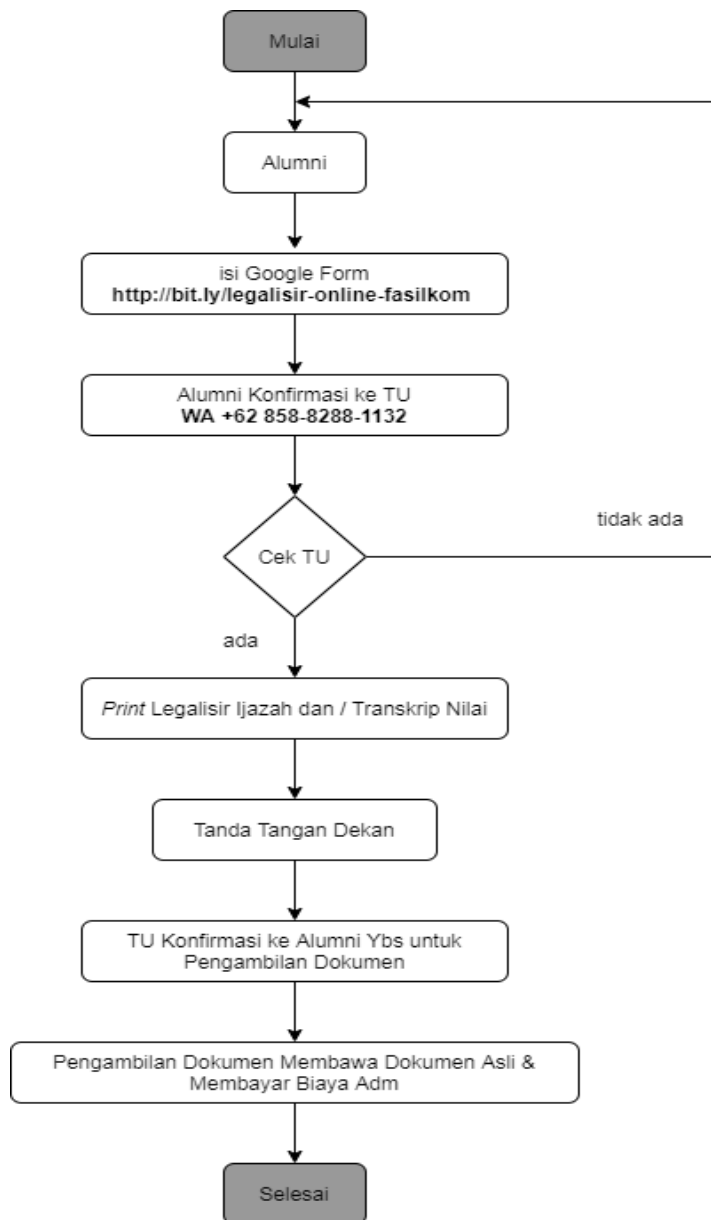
Mulai

Alumni

isi Google Form
**http://bit.ly/legalisir-online-fasilkom**

Alumni Konfirmasi ke TU
**WA +62 858-8288-1132**

Cek TU

tidak ada

ada

*Print* Legalisir Ijazah dan / Transkrip Nilai

Tanda Tangan Dekan

TU Konfirmasi ke Alumni Ybs untuk Pengambilan Dokumen

Pengambilan Dokumen Membawa Dokumen Asli & Membayar Biaya Adm

Selesai